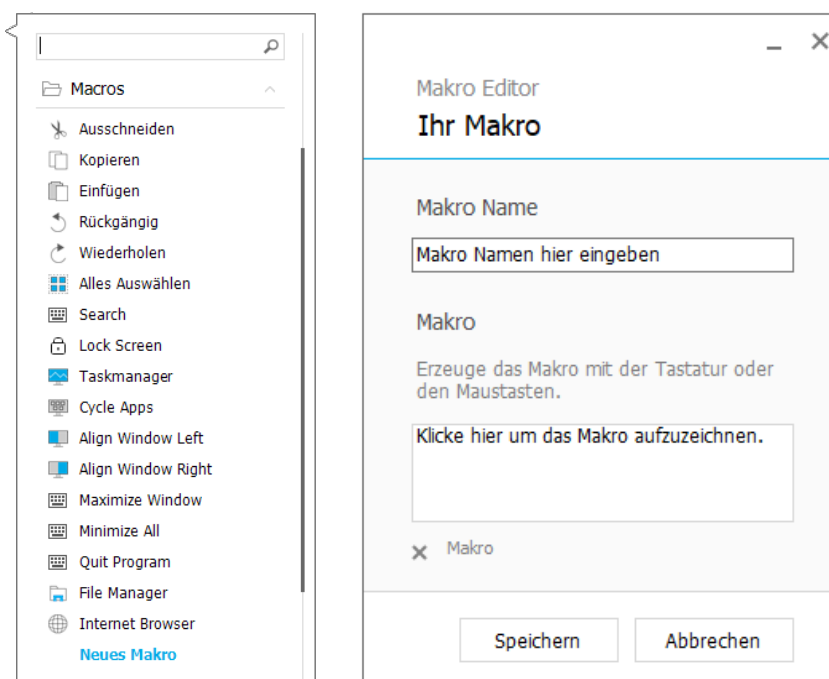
Macros

Ausschneiden
Kopieren
Einfügen
Rückgängig
Wiederholen
Alles Auswählen
Search
Lock Screen
Taskmanager
Cycle Apps
Align Window Left
Align Window Right
Maximize Window
Minimize All
Quit Program
File Manager
Internet Browser
Neues Makro

Makro Editor
Ihr Makro

Makro Name
Makro Namen hier eingeben

Makro
Erzeuge das Makro mit der Tastatur oder den Maustasten.

Klicke hier um das Makro aufzuzeichnen.

Makro

Speichern
Abbrechen